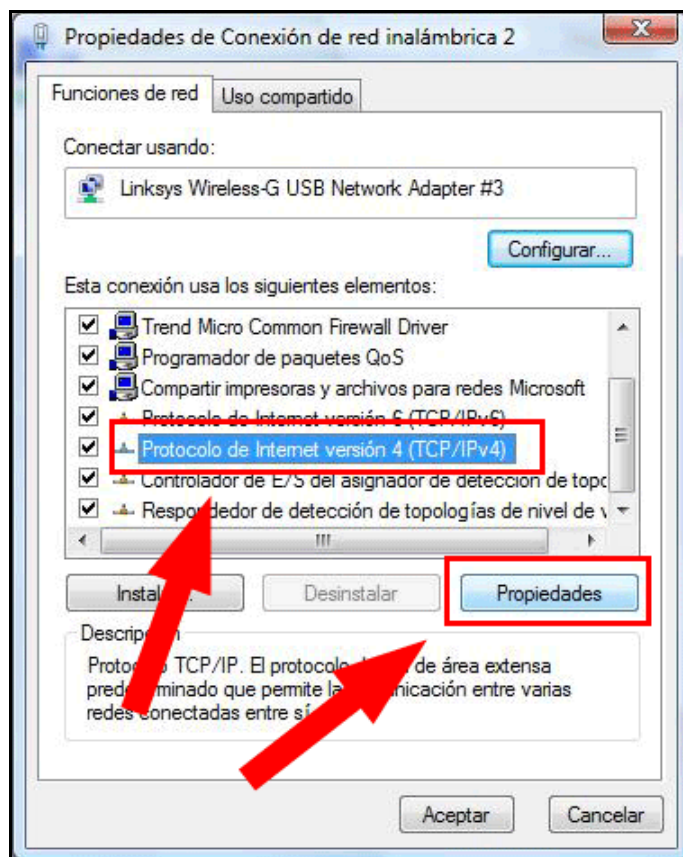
Propiedades de Conexión de red inalámbrica 2

Funciones de red | Uso compartido

Conectar usando:

Linksys Wireless-G USB Network Adapter #3

Configurar...

Esta conexión usa los siguientes elementos:

Trend Micro Common Firewall Driver
Programador de paquetes QoS
Compartir impresoras y archivos para redes Microsoft
Protocolo de Internet versión 6 (TCP/IPv6)
Protocolo de Internet versión 4 (TCP/IPv4)
Controlador de E/S del asignador de detección de topo
Respondedor de detección de topologías de nivel de v

Instal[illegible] | Desinstalar | Propiedades

Descrip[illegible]

Proto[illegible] TCP/IP. El protocolo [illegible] de área extensa pred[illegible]minado que permite la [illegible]nicación entre varias redes conectadas entre sí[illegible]

Aceptar | Cancelar